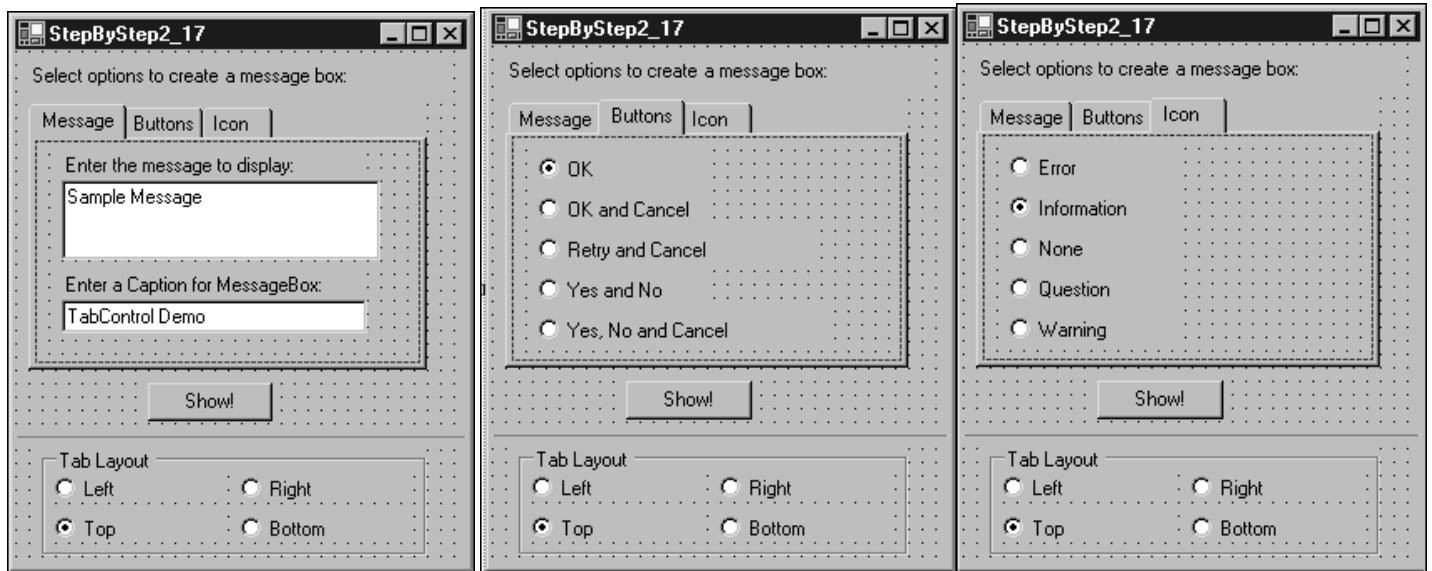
StepByStep2_17

Select options to create a message box:

Message | Buttons | Icon

Enter the message to display:

Sample Message

Enter a Caption for MessageBox:

TabControl Demo

Show!

Tab Layout

Left

Right

Top

Bottom

StepByStep2_17

Select options to create a message box:

Message | Buttons | Icon

OK

OK and Cancel

Retry and Cancel

Yes and No

Yes, No and Cancel

Show!

Tab Layout

Left

Right

Top

Bottom

StepByStep2_17

Select options to create a message box:

Message | Buttons | Icon

Error

Information

None

Question

Warning

Show!

Tab Layout

Left

Right

Top

Bottom